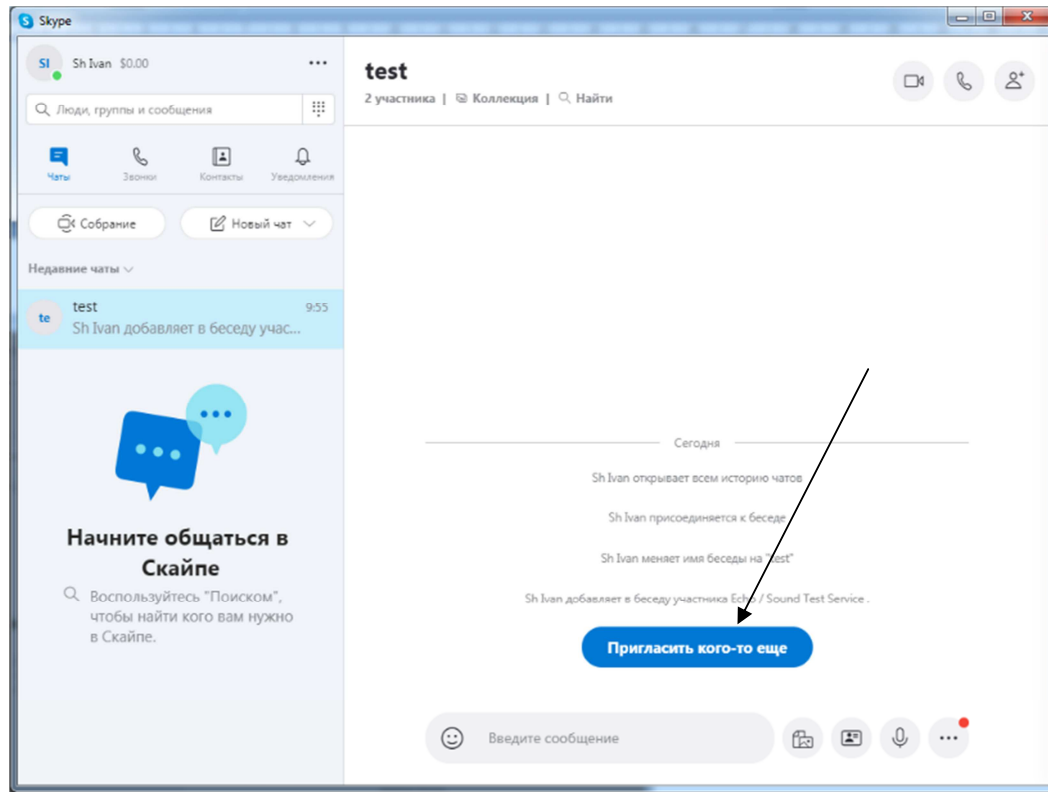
Skype

SI Sh Ivan $0.00

Люди, группы и сообщения

Чаты Звонки Контакты Уведомления

Собрание Новый чат

Недавние чаты

te test 9:55
Sh Ivan добавляет в беседу учас...

Начните общаться в Скайпе

Воспользуйтесь "Поиском", чтобы найти кого вам нужно в Скайпе.

test
2 участника | Коллекция | Найти

Сегодня

Sh Ivan открывает всем историю чатов

Sh Ivan присоединяется к беседе

Sh Ivan меняет имя беседы на "test"

Sh Ivan добавляет в беседу участника Echo / Sound Test Service .

Пригласить кого-то еще

Введите сообщение